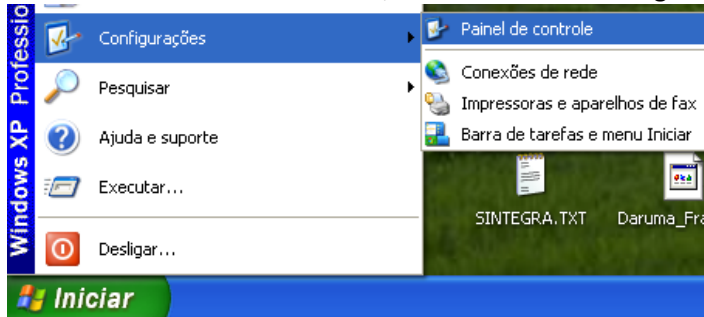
Windows XP Professio

Configurações

Pesquisar

Ajuda e suporte

Executar...

Desligar...

Iniciar

Painel de controle

Conexões de rede

Impressoras e aparelhos de fax

Barra de tarefas e menu Iniciar

SINTEGRA.TXT

Daruma_Fra